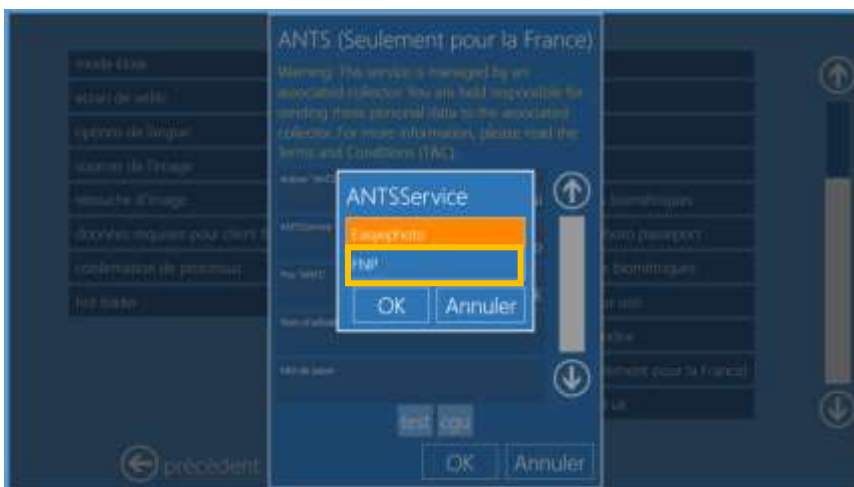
ANTS (Seulement pour la France)

Warning: This service is managed by an associated collector. You are held responsible for sending these personal data to the associated collector. For more information, please read the Terms and Conditions (T&C).

mode kiosk
écran de veille
options de langue
source de l'image
retouche d'image
données requises pour client
confirmation de processus
test traitée

ANTSService
Easyephoto
FNP
OK
Annuler

biométriques
photo passeport
biométriques
seulement pour la France)

test
cgu

précédent
OK
Annuler